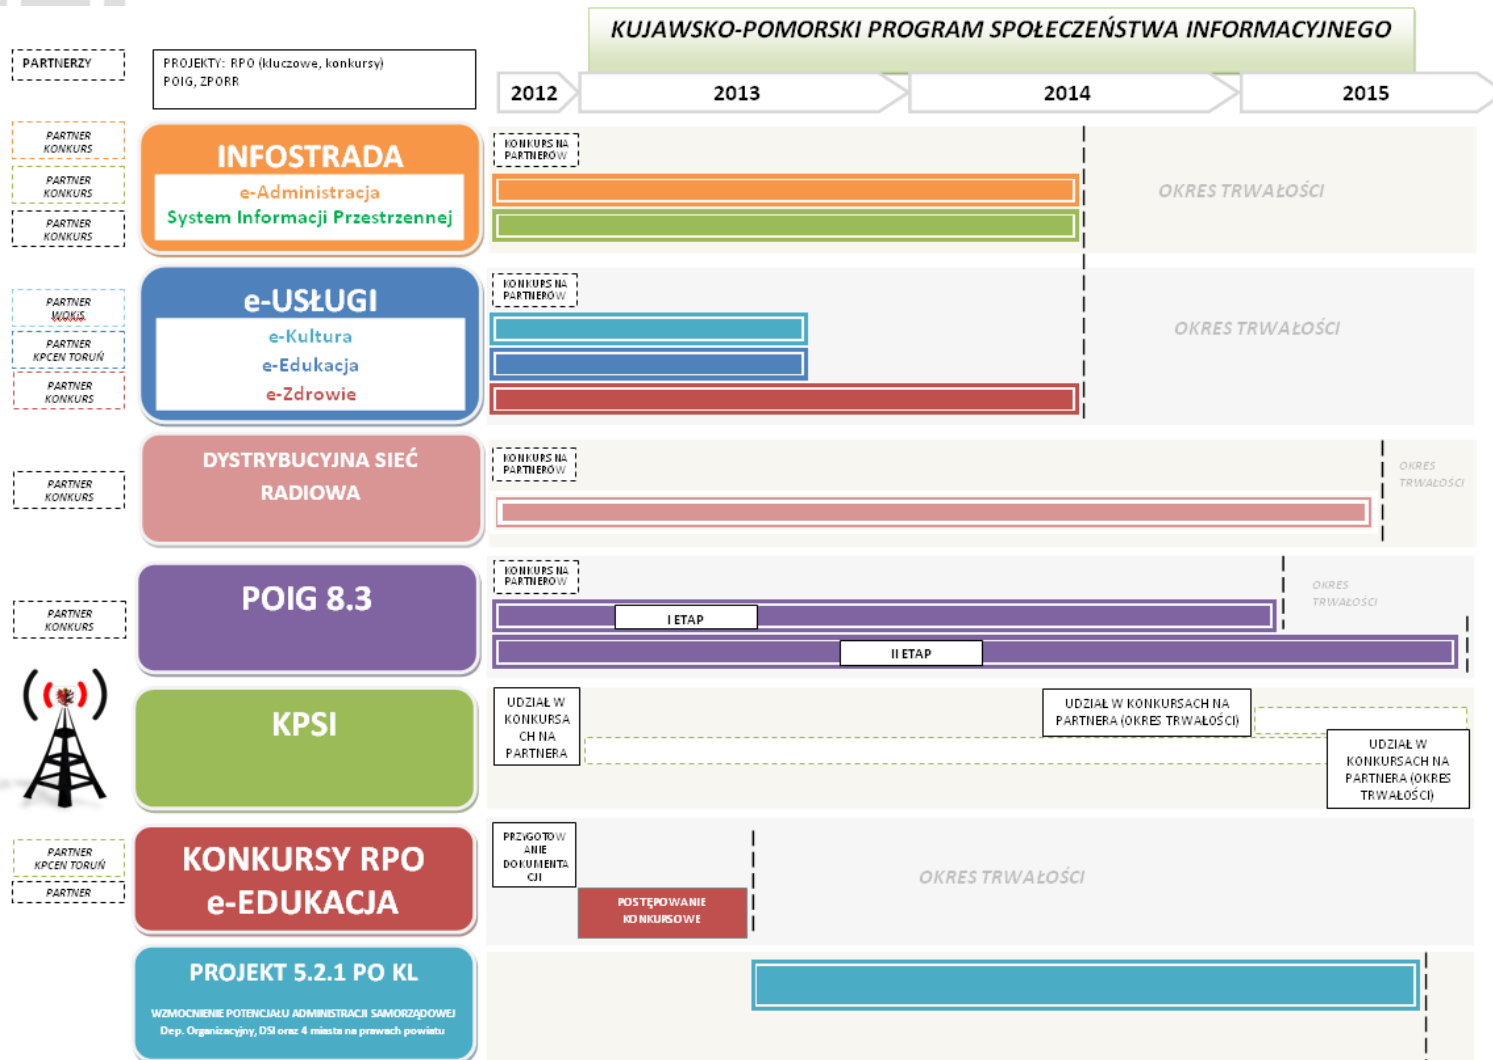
KUJAWSKO-POMORSKI PROGRAM SPOŁECZEŃSTWA INFORMACYJNEGO

PARTNERZY

PROJEKTY: RPO (kluczowe, konkursy) POIG, ZPORR

2012
2013
2014
2015

PARTNER KONKURS
PARTNER KONKURS
PARTNER KONKURS

INFOSTRADA
e-Administracja
System Informacji Przestrzennej

KONKURS NA PARTNERÓW

OKRES TRWAŁOŚCI

PARTNER WOKiS
PARTNER KPCEN TORUŃ
PARTNER KONKURS

e-USŁUGI
e-Kultura
e-Edukacja
e-Zdrowie

KONKURS NA PARTNERÓW

OKRES TRWAŁOŚCI

PARTNER KONKURS

DYSTRYBUCYJNA SIEĆ RADIOWA

KONKURS NA PARTNERÓW

OKRES TRWAŁOŚCI

PARTNER KONKURS

POIG 8.3

KONKURS NA PARTNERÓW

I ETAP

II ETAP

OKRES TRWAŁOŚCI

KPSI

UDZIAŁ W KONKURSACH NA PARTNERA

UDZIAŁ W KONKURSACH NA PARTNERA (OKRES TRWAŁOŚCI)

UDZIAŁ W KONKURSACH NA PARTNERA (OKRES TRWAŁOŚCI)

PARTNER KPCEN TORUŃ
PARTNER

KONKURSY RPO e-EDUKACJA

PRZYGOTOWANIE DOKUMENTACJI

POSTĘPOWANIE KONKURSOWE

OKRES TRWAŁOŚCI

PROJEKT 5.2.1 PO KL
WZMOCNIENIE POTENCJAŁU ADMINISTRACJI SAMORZĄDOWEJ
Dep. Organizacyjny, DSI oraz 4 miasta na prawach powiatu